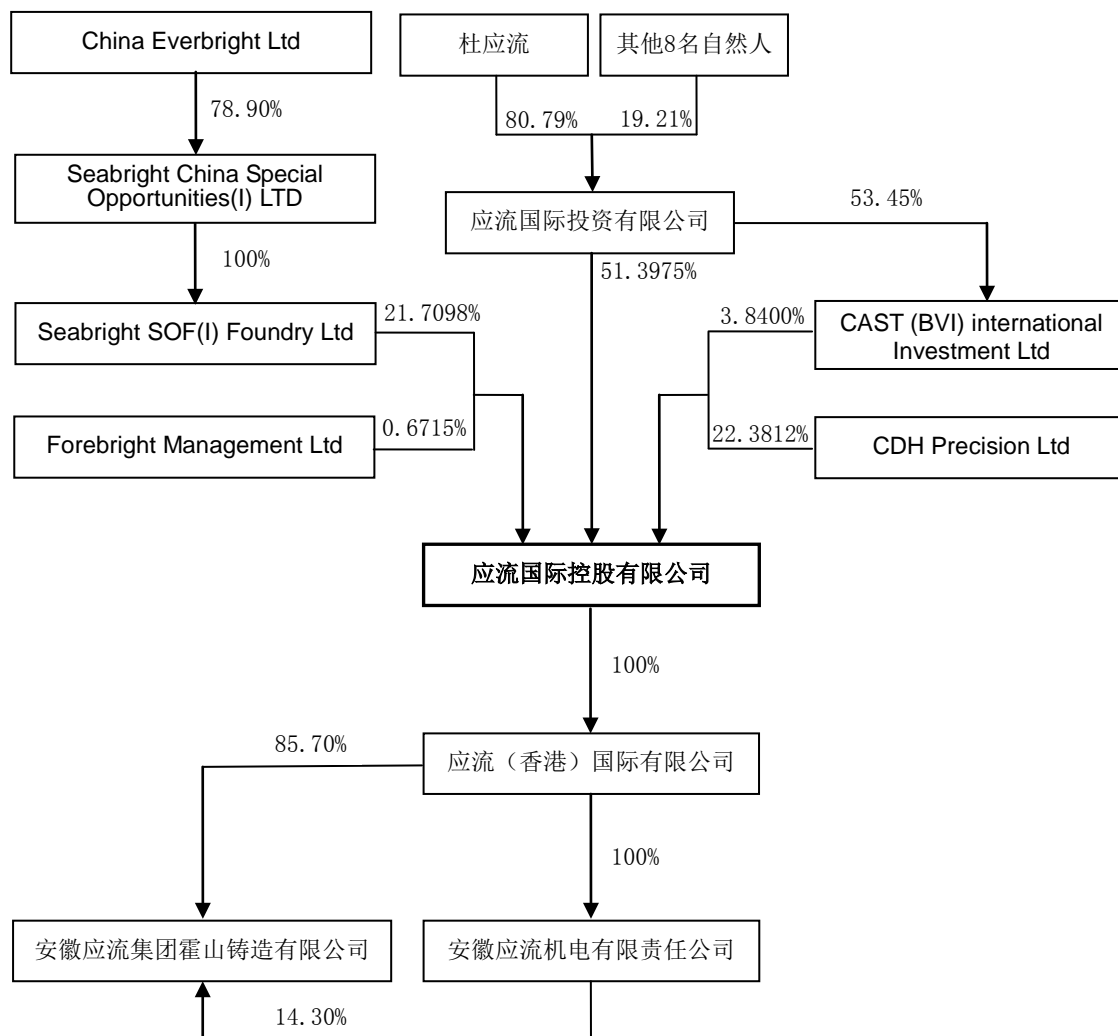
China Everbright Ltd

78.90%

Seabright China Special Opportunities(I) LTD

100%

Seabright SOF(I) Foundry Ltd

21.7098%

Forebright Management Ltd

0.6715%

杜应流

其他8名自然人

80.79%

19.21%

应流国际投资有限公司

53.45%

51.3975%

3.8400%

CAST (BVI) international Investment Ltd

22.3812%

CDH Precision Ltd

应流国际控股有限公司

100%

85.70%

应流（香港）国际有限公司

100%

安徽应流集团霍山铸造有限公司

安徽应流机电有限责任公司

14.30%